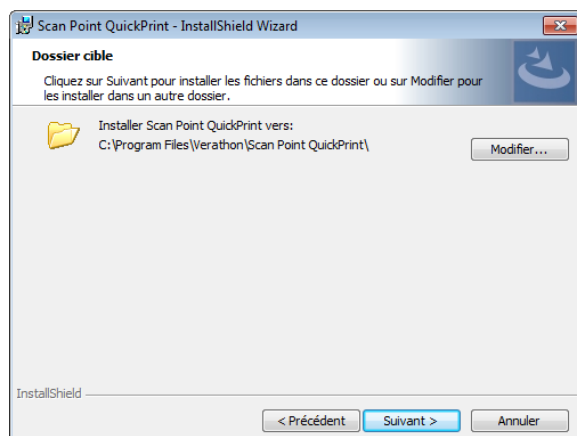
Scan Point QuickPrint - InstallShield Wizard

Dossier cible

Cliquez sur Suivant pour installer les fichiers dans ce dossier ou sur Modifier pour les installer dans un autre dossier.

Installer Scan Point QuickPrint vers:
C:\Program Files\Verathon\Scan Point QuickPrint\

Modifier...

InstallShield

< Précédent
Suivant >
Annuler